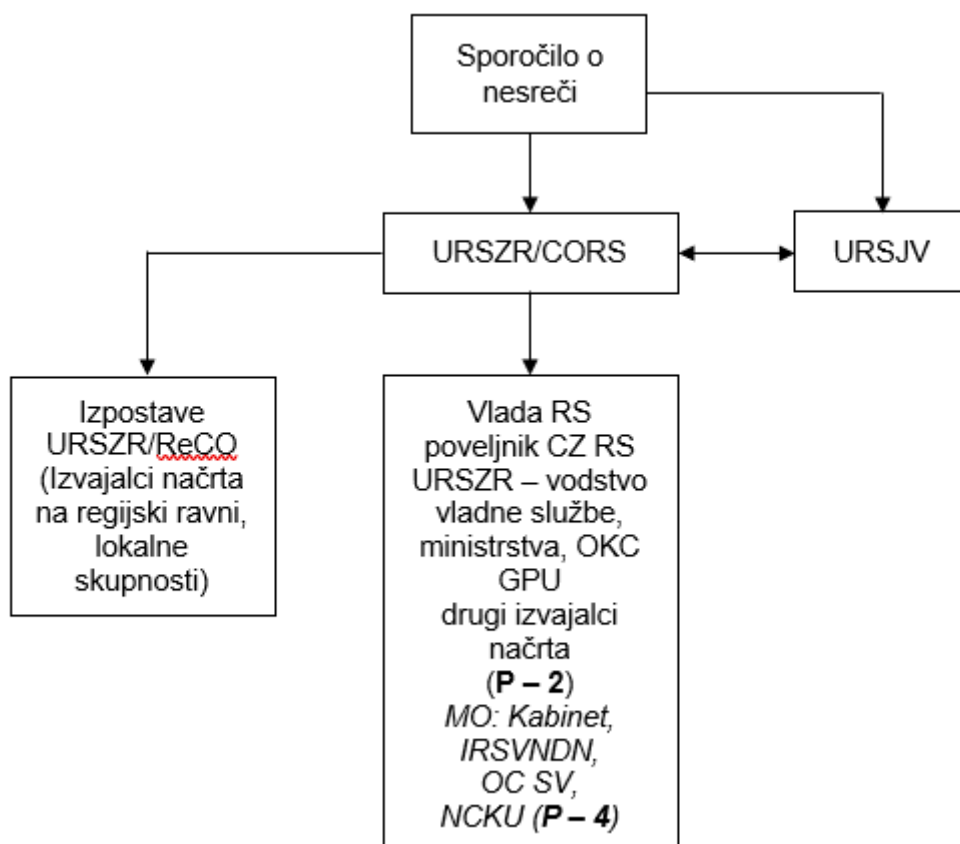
Sporočilo o nesreči

URSZR/CORS

URSJV

Izpostave URSZR/ReCO (Izvajalci načrta na regijski ravni, lokalne skupnosti)

Vlada RS
poveljnik CZ RS
URSZR – vodstvo
vladne službe, ministrstva, OKC GPU
drugi izvajalci načrta
(**P – 2**)
*MO: Kabinet, IRSVNDN, OC SV, NCKU (**P – 4**)*